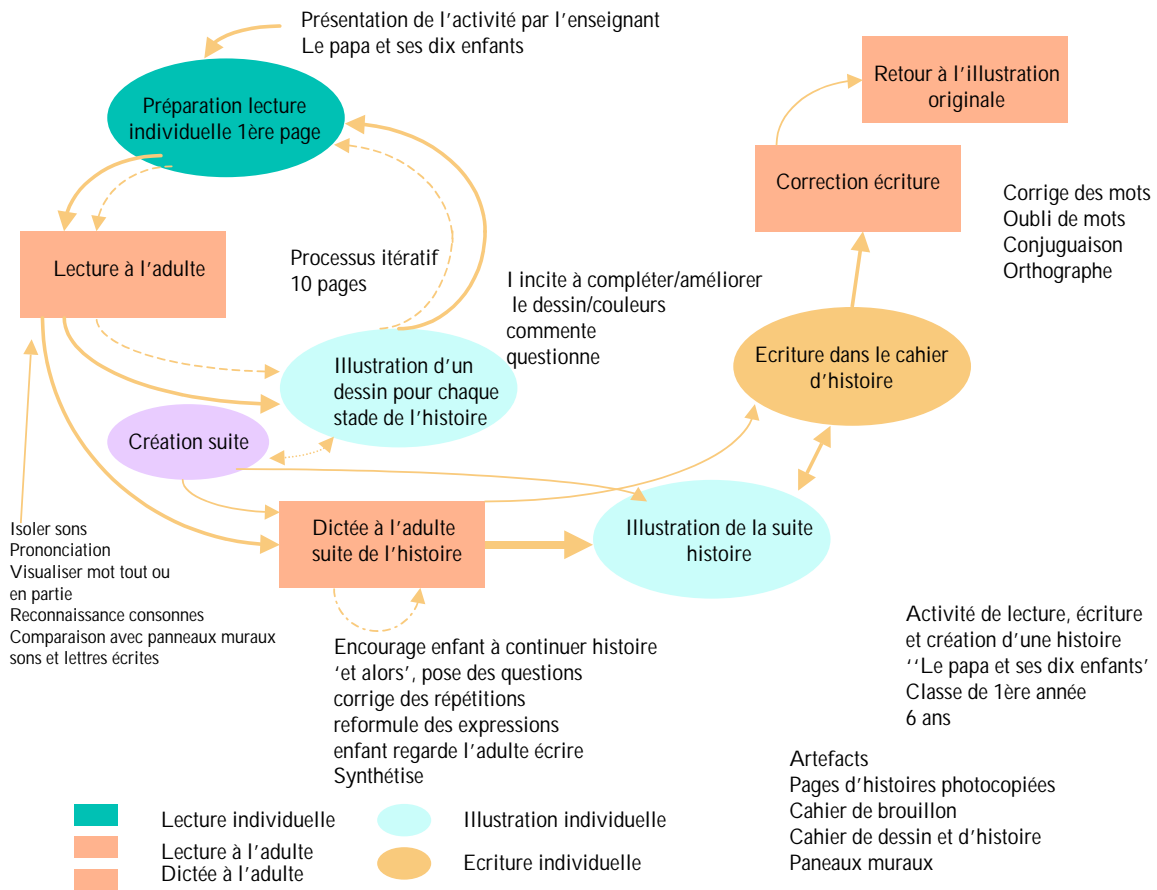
Présentation de l’activité par l’enseignant
Le papa et ses dix enfants

Préparation lecture individuelle 1ère page

Retour à l’illustration originale

Correction écriture

Corrige des mots
Oubli de mots
Conjuguaison
Orthographe

Lecture à l’adulte

Processus itératif
10 pages

I incite à compléter/améliorer le dessin/couleurs
commente
questionne

Illustration d’un dessin pour chaque stade de l’histoire

Ecriture dans le cahier d’histoire

Création suite

Isoler sons
Prononciation
Visualiser mot tout ou en partie
Reconnaissance consonnes
Comparaison avec panneaux muraux sons et lettres écrites

Dictée à l’adulte suite de l’histoire

Illustration de la suite histoire

Activité de lecture, écriture et création d’une histoire
‘‘Le papa et ses dix enfants’
Classe de 1ère année
6 ans

Encourage enfant à continuer histoire
‘et alors’, pose des questions
corrige des répétitions
reformule des expressions
enfant regarde l’adulte écrire
Synthétise

Artefacts
Pages d’histoires photocopiées
Cahier de brouillon
Cahier de dessin et d’histoire
Paneaux muraux

Lecture individuelle
Lecture à l’adulte
Dictée à l’adulte
Illustration individuelle
Ecriture individuelle